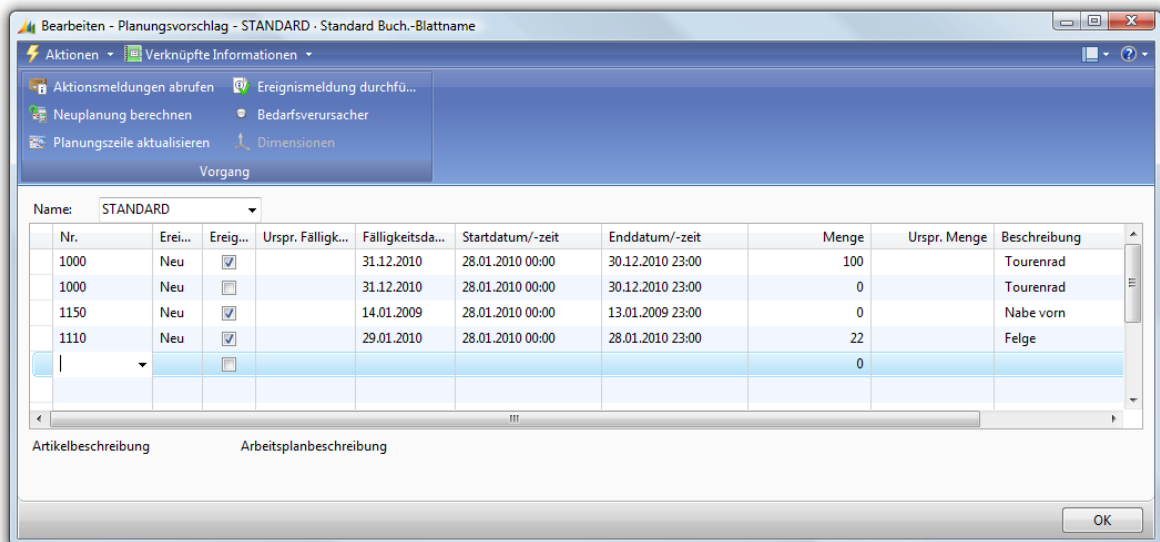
Bearbeiten - Planungsvorschlag - STANDARD · Standard Buch.-Blattname

Aktionen ▾ Verknüpfte Informationen ▾

Aktionsmeldungen abrufen
Neuplanung berechnen
Planungszeile aktualisieren
Ereignismeldung durchfü...
Bedarfsverursacher
Dimensionen
Vorgang

Name: STANDARD

| Nr. | Erei... | Ereig... | Urspr. Fälligk... | Fälligkeitsda... | Startdatum/-zeit | Enddatum/-zeit | Menge | Urspr. Menge | Beschreibung |
|---|---|---|---|---|---|---|---|---|---|
| 1000 | Neu | ☑ | | 31.12.2010 | 28.01.2010 00:00 | 30.12.2010 23:00 | 100 | | Tourenrad |
| 1000 | Neu | ☐ | | 31.12.2010 | 28.01.2010 00:00 | 30.12.2010 23:00 | 0 | | Tourenrad |
| 1150 | Neu | ☑ | | 14.01.2009 | 28.01.2010 00:00 | 13.01.2009 23:00 | 0 | | Nabe vorn |
| 1110 | Neu | ☑ | | 29.01.2010 | 28.01.2010 00:00 | 28.01.2010 23:00 | 22 | | Felge |
| | | ☐ | | | | | 0 | | |

Artikelbeschreibung Arbeitsplanbeschreibung

OK